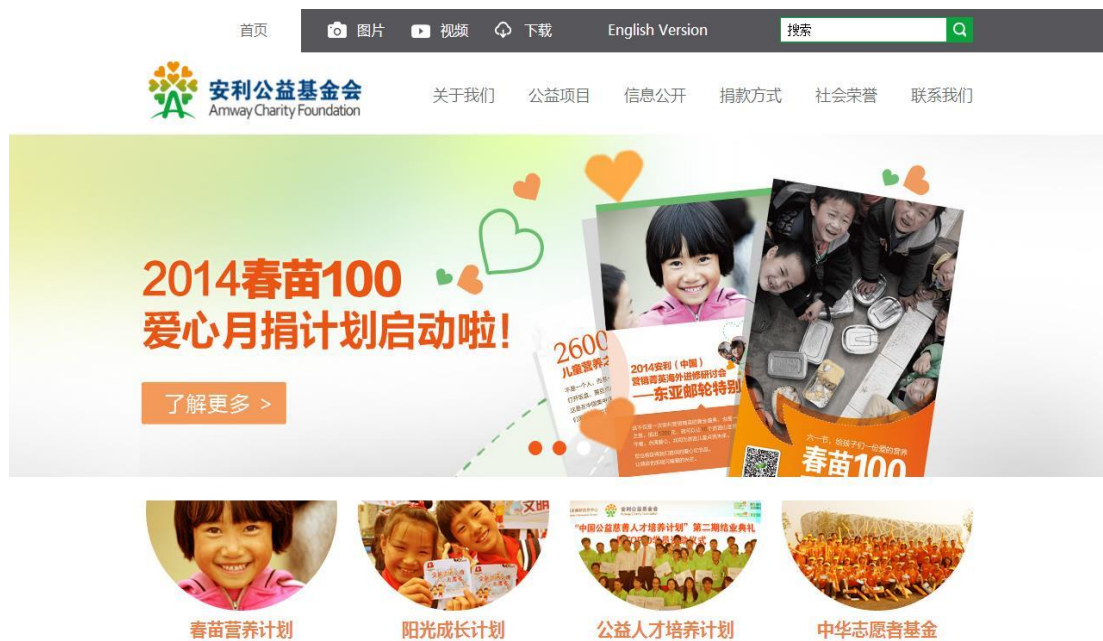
首页 图片 视频 下载 English Version 搜索

安利公益基金会
Amway Charity Foundation

关于我们 公益项目 信息公开 捐款方式 社会荣誉 联系我们

2014春苗100
爱心月捐计划启动啦!

了解更多 >

2600
儿童营养

2014安利(中国)
营销菁英海外进修研讨会
——东亚邮轮特别

六一节,给孩子们一份爱的营养
春苗100

"中国公益慈善人才培养计划"第二期结业典礼

春苗营养计划
阳光成长计划
公益人才培养计划
中华志愿者基金